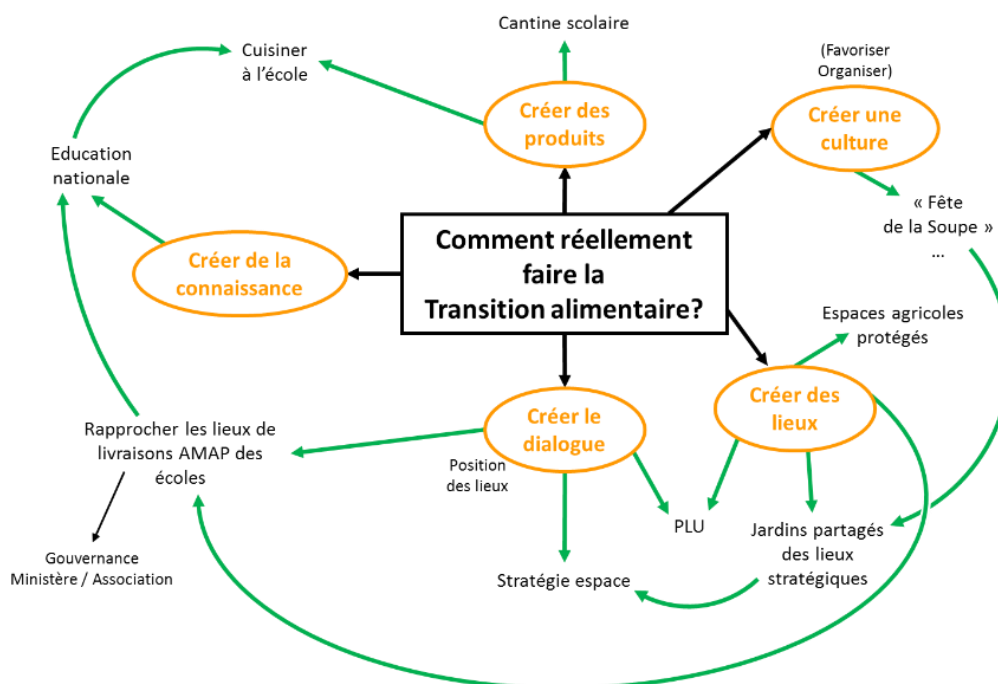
Cantine scolaire

Cuisiner à l'école

(Favoriser Organiser)

Créer des produits

Créer une culture

Education nationale

« Fête de la Soupe » …

Comment réellement faire la Transition alimentaire?

Créer de la connaissance

Espaces agricoles protégés

Créer des lieux

Créer le dialogue

Rapprocher les lieux de livraisons AMAP des écoles

Position des lieux

PLU

Jardins partagés des lieux stratégiques

Gouvernance Ministère / Association

Stratégie espace